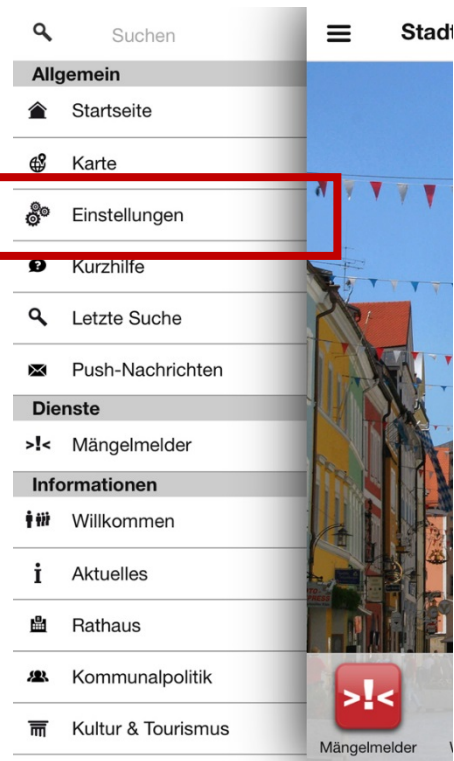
Suchen
Allgemein
Startseite
Karte
Einstellungen
Kurzhilfe
Letzte Suche
Push-Nachrichten
Dienste
>!< Mängelmelder
Informationen
Willkommen
Aktuelles
Rathaus
Kommunalpolitik
Kultur & Tourismus

Stadt

>!<
Mängelmelder